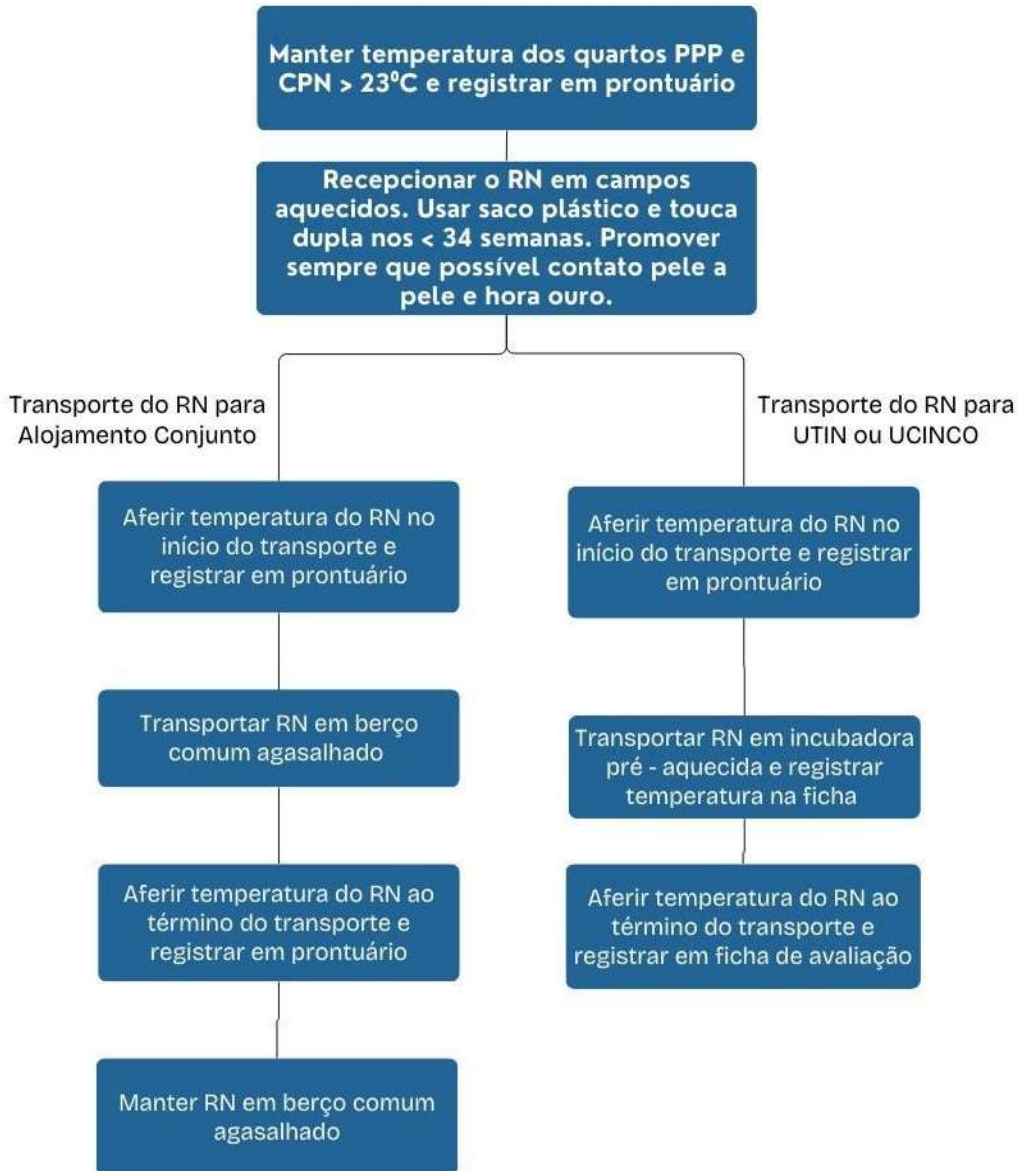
Manter temperatura dos quartos PPP e CPN > 23ºC e registrar em prontuário

Recepcionar o RN em campos aquecidos. Usar saco plástico e touca dupla nos < 34 semanas. Promover sempre que possível contato pele a pele e hora ouro.

Transporte do RN para Alojamento Conjunto

Aferir temperatura do RN no início do transporte e registrar em prontuário

Transportar RN em berço comum agasalhado

Aferir temperatura do RN ao término do transporte e registrar em prontuário

Manter RN em berço comum agasalhado

Transporte do RN para UTIN ou UCINCO

Aferir temperatura do RN no início do transporte e registrar em prontuário

Transportar RN em incubadora pré - aquecida e registrar temperatura na ficha

Aferir temperatura do RN ao término do transporte e registrar em ficha de avaliação